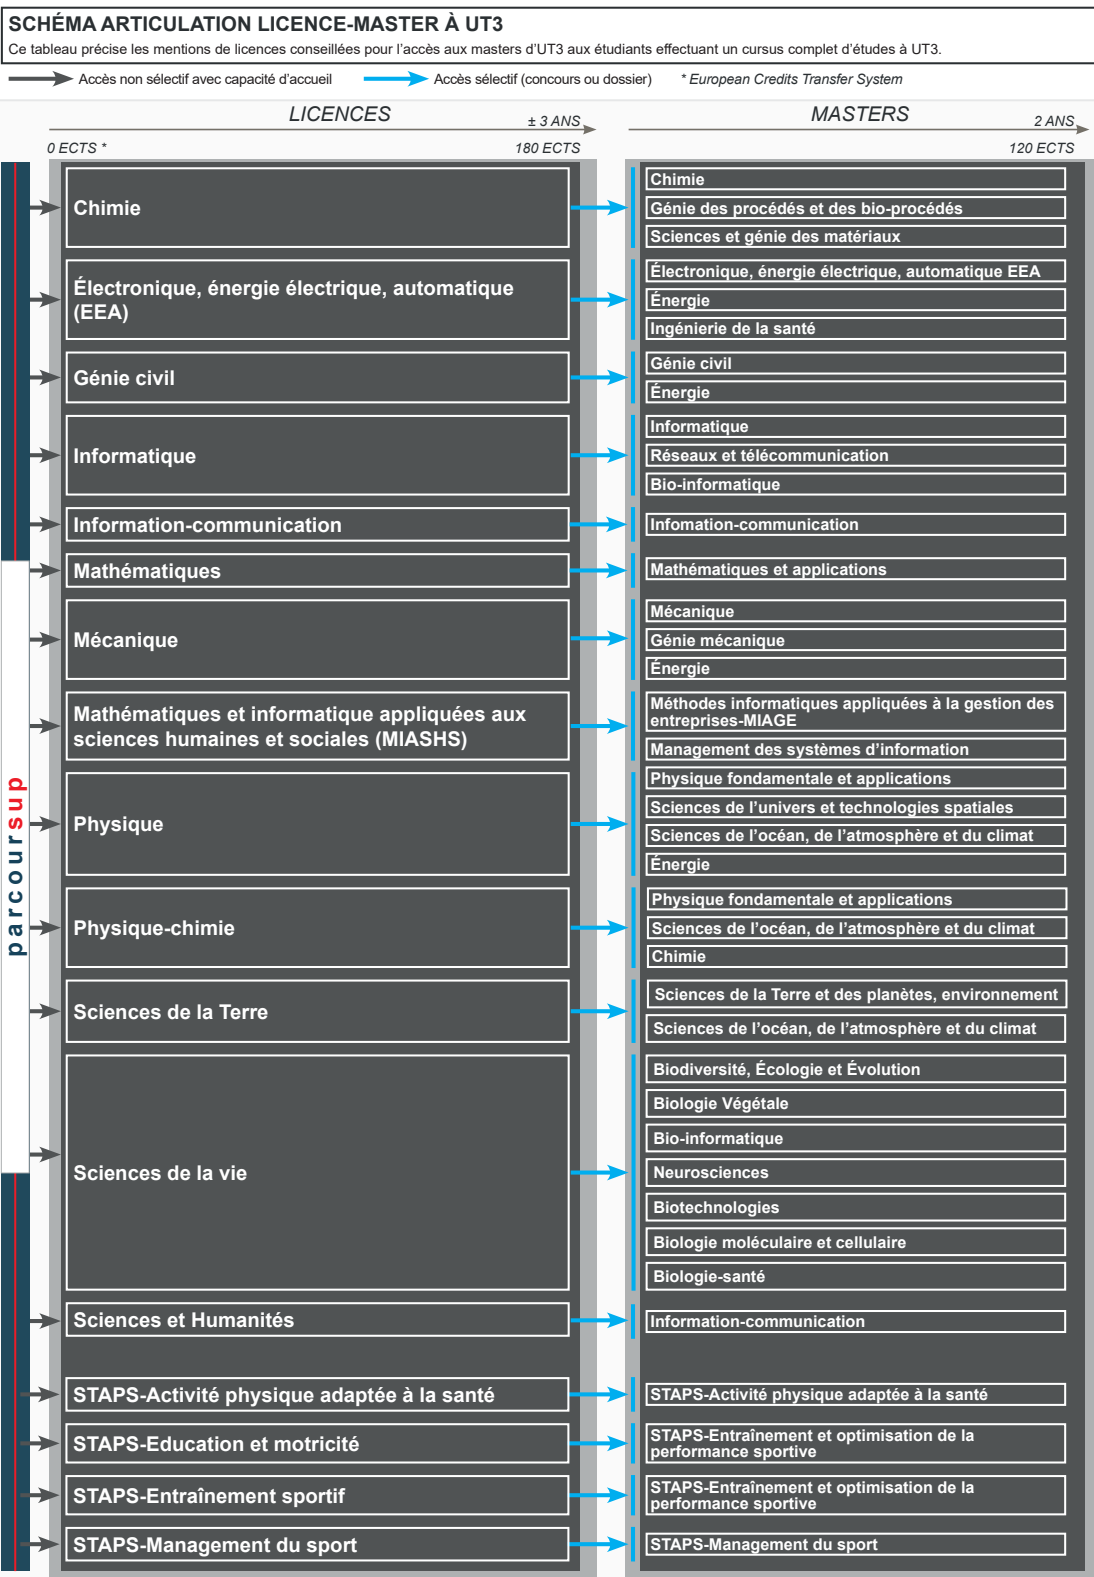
SCHÉMA ARTICULATION LICENCE-MASTER À UT3
Ce tableau précise les mentions de licences conseillées pour l'accès aux masters d'UT3 aux étudiants effectuant un cursus complet d'études à UT3.

Accès non sélectif avec capacité d'accueil
Accès sélectif (concours ou dossier)
* European Credits Transfer System

LICENCES ± 3 ANS
0 ECTS * 180 ECTS

MASTERS 2 ANS
120 ECTS

parcoursup

Chimie
Chimie
Génie des procédés et des bio-procédés
Sciences et génie des matériaux

Électronique, énergie électrique, automatique (EEA)
Électronique, énergie électrique, automatique EEA
Énergie
Ingénierie de la santé

Génie civil
Génie civil
Énergie

Informatique
Informatique
Réseaux et télécommunication
Bio-informatique

Information-communication
Infomation-communication

Mathématiques
Mathématiques et applications

Mécanique
Mécanique
Génie mécanique
Énergie

Mathématiques et informatique appliquées aux sciences humaines et sociales (MIASHS)
Méthodes informatiques appliquées à la gestion des entreprises-MIAGE
Management des systèmes d'information

Physique
Physique fondamentale et applications
Sciences de l'univers et technologies spatiales
Sciences de l'océan, de l'atmosphère et du climat
Énergie

Physique-chimie
Physique fondamentale et applications
Sciences de l'océan, de l'atmosphère et du climat
Chimie

Sciences de la Terre
Sciences de la Terre et des planètes, environnement
Sciences de l'océan, de l'atmosphère et du climat

Sciences de la vie
Biodiversité, Écologie et Évolution
Biologie Végétale
Bio-informatique
Neurosciences
Biotechnologies
Biologie moléculaire et cellulaire
Biologie-santé

Sciences et Humanités
Information-communication

STAPS-Activité physique adaptée à la santé
STAPS-Activité physique adaptée à la santé

STAPS-Education et motricité
STAPS-Entraînement et optimisation de la performance sportive

STAPS-Entraînement sportif
STAPS-Entraînement et optimisation de la performance sportive

STAPS-Management du sport
STAPS-Management du sport